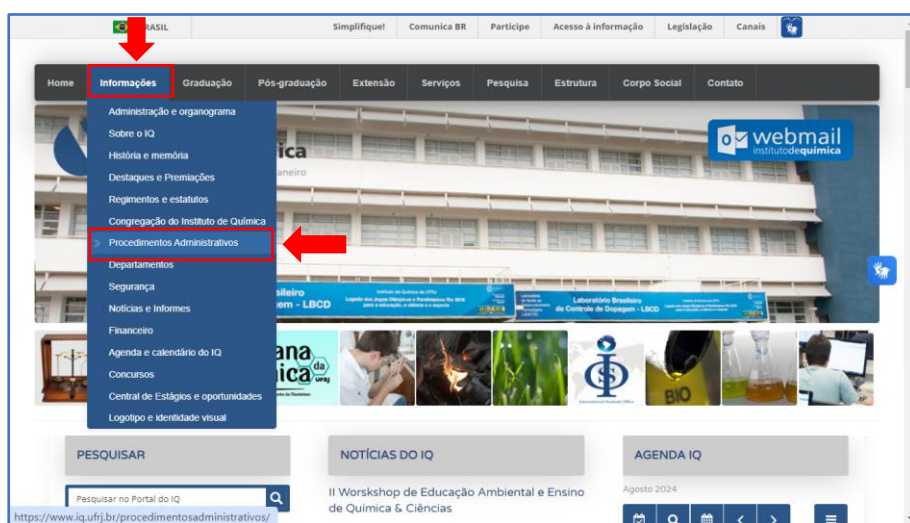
BRASIL Simplifique! Comunica BR Participe Acesso à informação Legislação Canais

Home Informações Graduação Pós-graduação Extensão Serviços Pesquisa Estrutura Corpo Social Contato

Administração e organograma
Sobre o IQ
História e memória
Destaques e Premiações
Regimentos e estatutos
Congregação do Instituto de Química
Procedimentos Administrativos
Departamentos
Segurança
Notícias e Informes
Financeiro
Agenda e calendário do IQ
Concursos
Central de Estágios e oportunidades
Logotipo e identidade visual

mica
neiro

webmail
institutodequímica

sileiro
em - LBCD

Laboratório Brasileiro de Controle de Dopagem - LBCD

ana
mica
da

BIO

PESQUISAR

Pesquisar no Portal do IQ

NOTÍCIAS DO IQ

II Workshop de Educação Ambiental e Ensino de Química & Ciências

AGENDA IQ

Agosto 2024

https://www.iq.ufrj.br/procedimentosadministrativos/